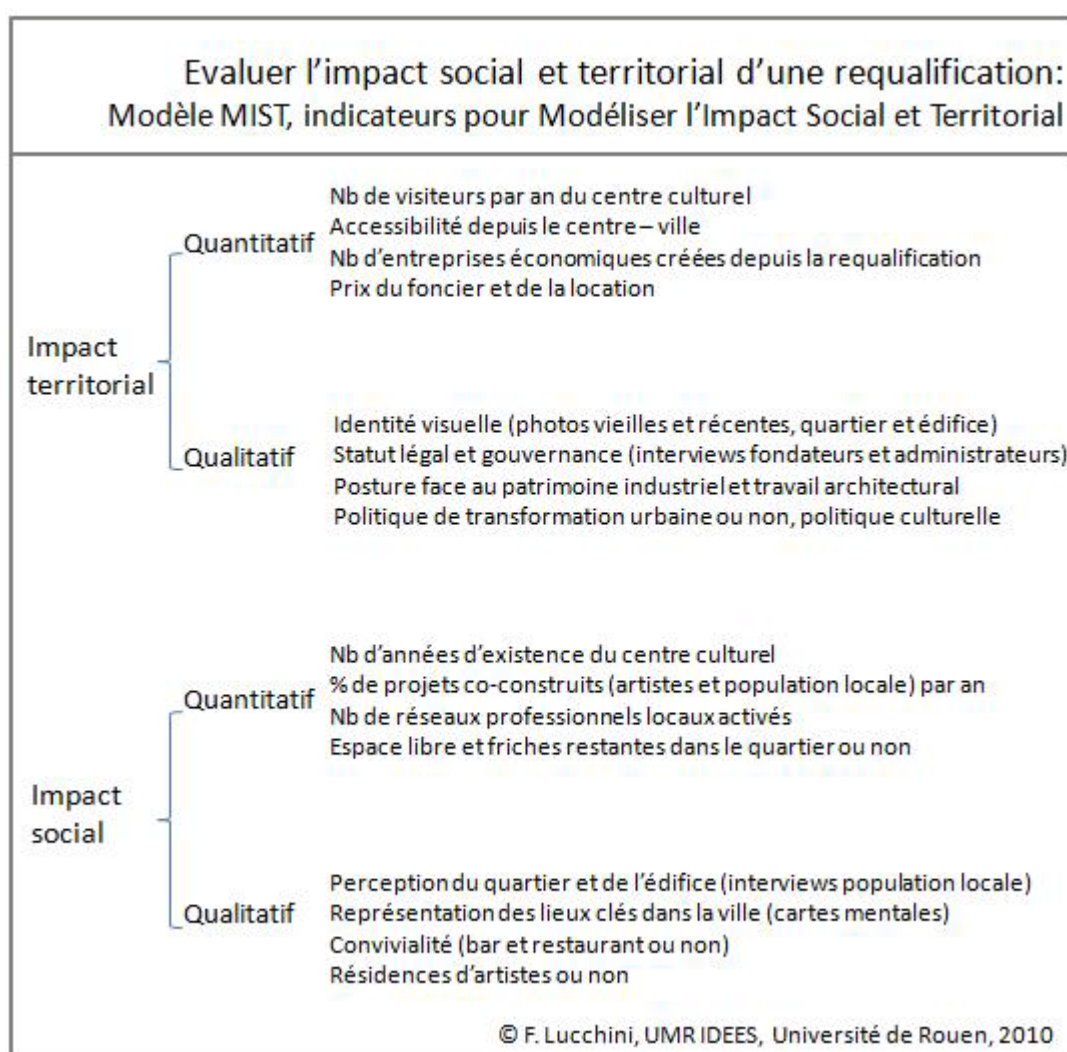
Evaluer l'impact social et territorial d'une requalification:
Modèle MIST, indicateurs pour Modéliser l'Impact Social et Territorial

Impact territorial

Quantitatif
Nb de visiteurs par an du centre culturel
Accessibilité depuis le centre – ville
Nb d'entreprises économiques créées depuis la requalification
Prix du foncier et de la location

Qualitatif
Identité visuelle (photos vieilles et récentes, quartier et édifice)
Statut légal et gouvernance (interviews fondateurs et administrateurs)
Posture face au patrimoine industriel et travail architectural
Politique de transformation urbaine ou non, politique culturelle

Impact social

Quantitatif
Nb d'années d'existence du centre culturel
% de projets co-construits (artistes et population locale) par an
Nb de réseaux professionnels locaux activés
Espace libre et friches restantes dans le quartier ou non

Qualitatif
Perception du quartier et de l'édifice (interviews population locale)
Représentation des lieux clés dans la ville (cartes mentales)
Convivialité (bar et restaurant ou non)
Résidences d'artistes ou non

© F. Lucchini, UMR IDEES, Université de Rouen, 2010